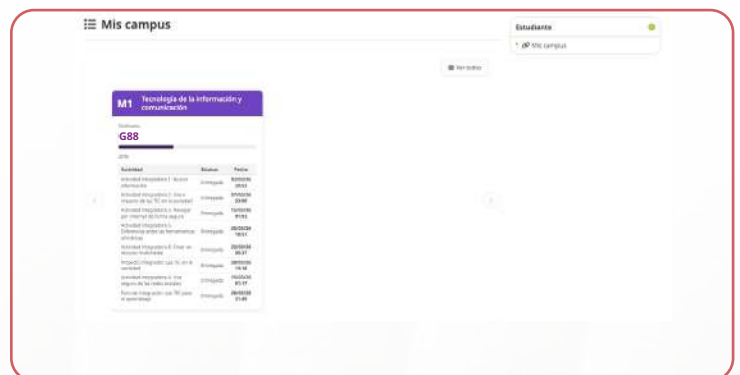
Mis campus

Estudiante

Mis campus

Ver todos

M1 Tecnología de la información y comunicación

Grupo

G88

20%

| Actividad | Estatus | Fecha |
|---|---|---|
| Actividad Integradora 1. Buscar información | Entregado | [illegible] |
| Actividad Integradora 2. Uso e impacto de las TIC en la sociedad | Entregado | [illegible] |
| Actividad Integradora 3. Navegar por internet de forma segura | Entregado | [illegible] |
| Actividad Integradora 5. Diferencias entre las herramientas ofimáticas | Entregado | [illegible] |
| Actividad Integradora 6. Crear un recurso multimedia | Entregado | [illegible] |
| Proyecto Integrador. Las TIC en la sociedad | Entregado | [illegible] |
| Actividad Integradora 4. Uso seguro de las redes sociales | Entregado | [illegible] |
| Foro de Integración. Las TIC para el aprendizaje | Entregado | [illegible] |